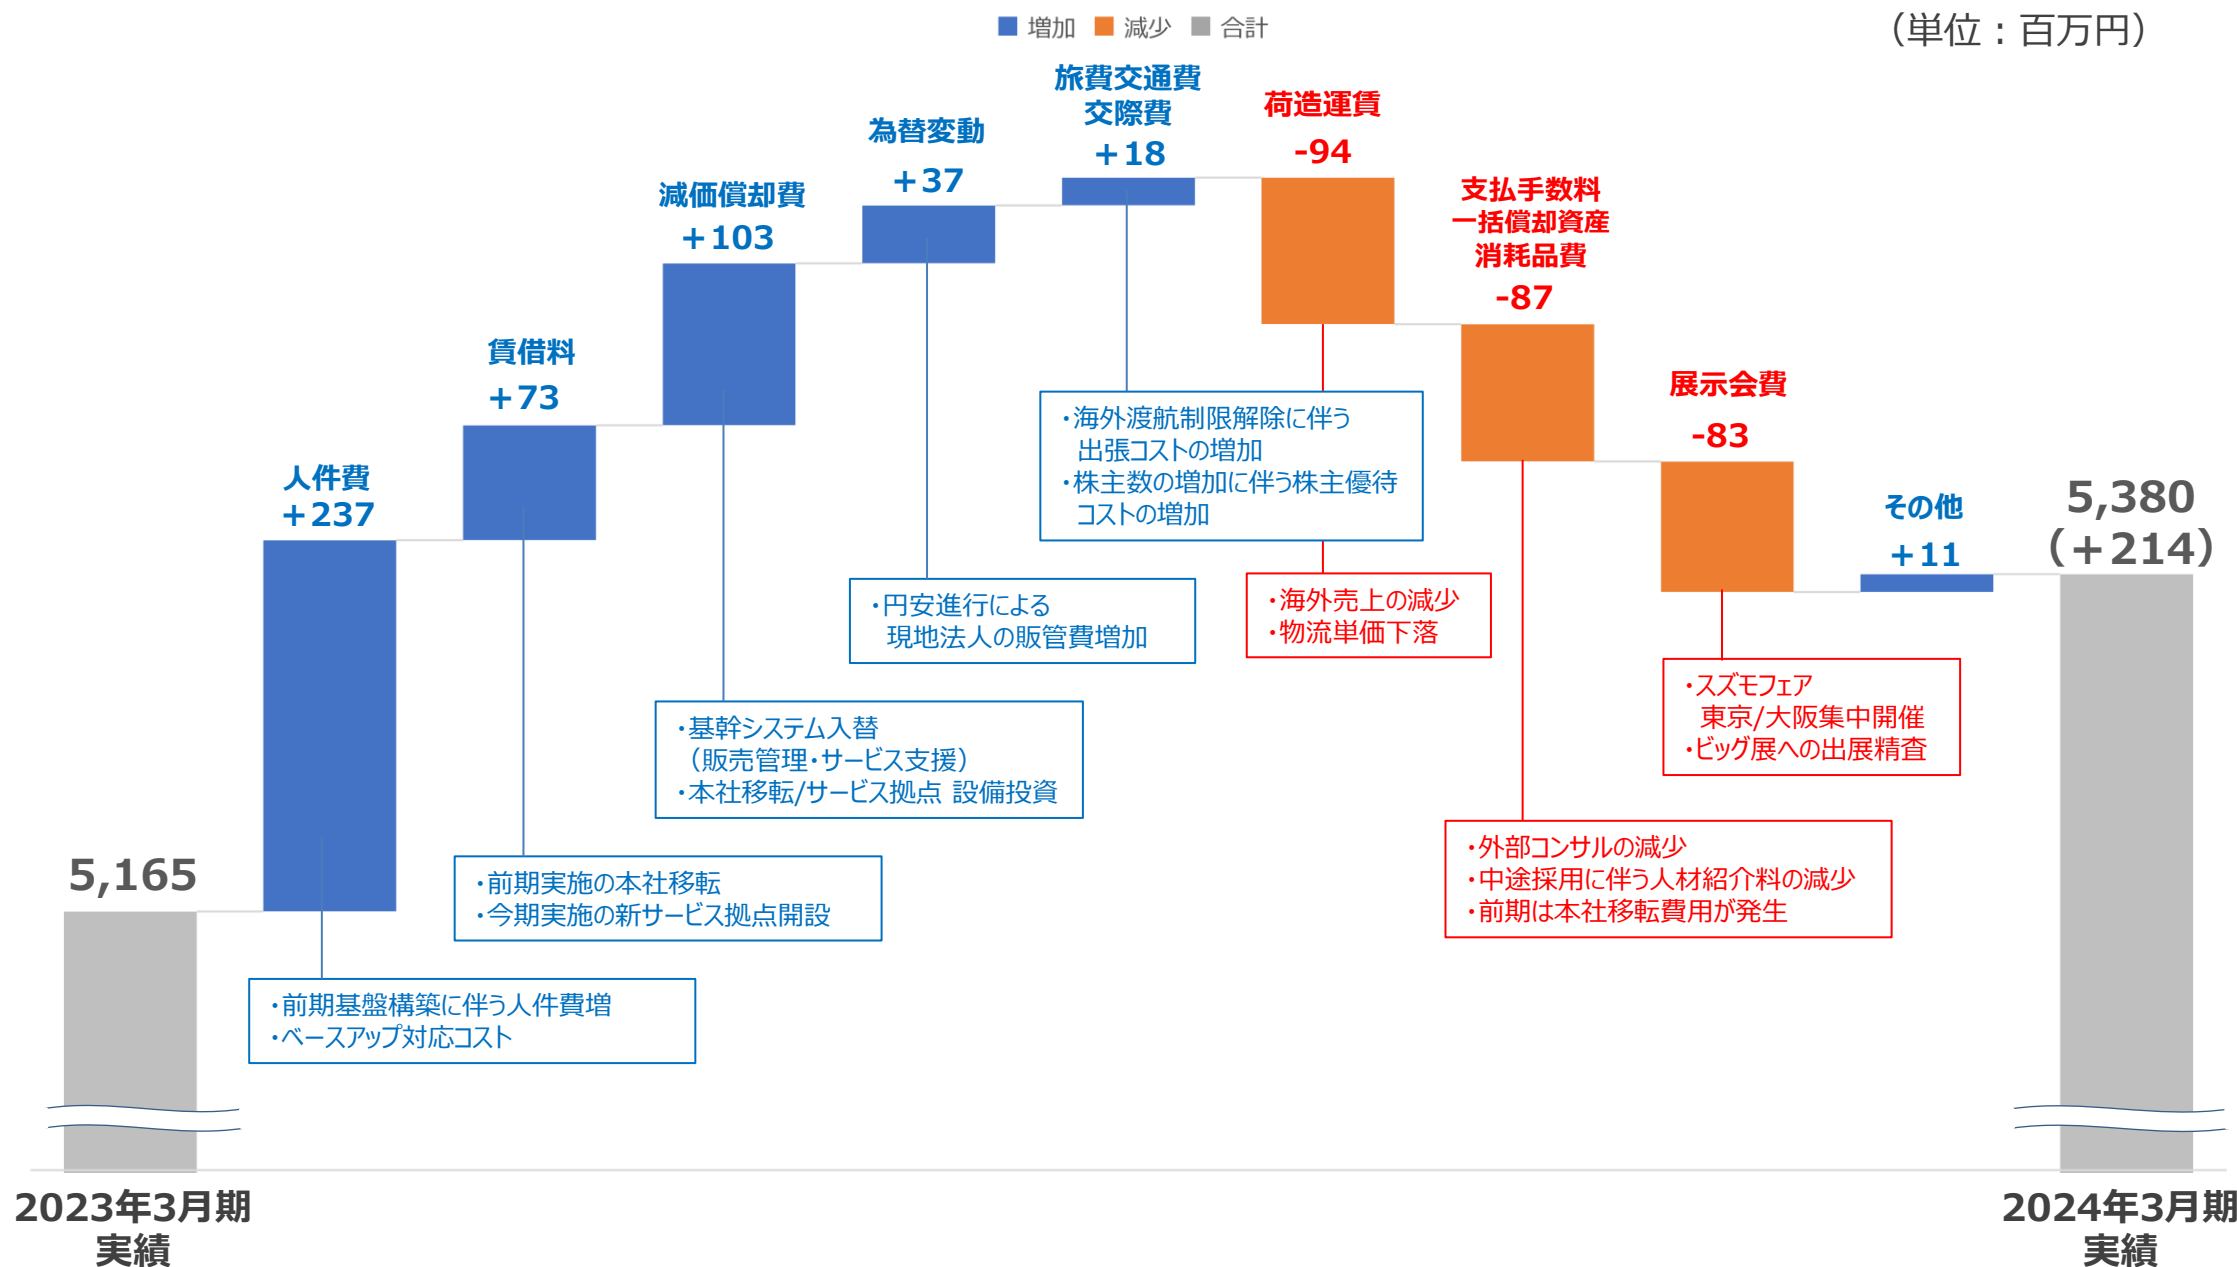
増加　減少　合計

（単位：百万円）

旅費交通費
交際費
＋18

荷造運賃
-94

為替変動
＋37

減価償却費
＋103

支払手数料
一括償却資産
消耗品費
-87

賃借料
＋73

展示会費
-83

・海外渡航制限解除に伴う出張コストの増加
・株主数の増加に伴う株主優待コストの増加

人件費
＋237

その他
＋11

5,380
（＋214）

・円安進行による現地法人の販管費増加

・海外売上の減少
・物流単価下落

・スズモフェア東京/大阪集中開催
・ビッグ展への出展精査

・基幹システム入替（販売管理・サービス支援）
・本社移転/サービス拠点 設備投資

5,165

・前期実施の本社移転
・今期実施の新サービス拠点開設

・外部コンサルの減少
・中途採用に伴う人材紹介料の減少
・前期は本社移転費用が発生

・前期基盤構築に伴う人件費増
・ベースアップ対応コスト

2023年3月期
実績

2024年3月期
実績